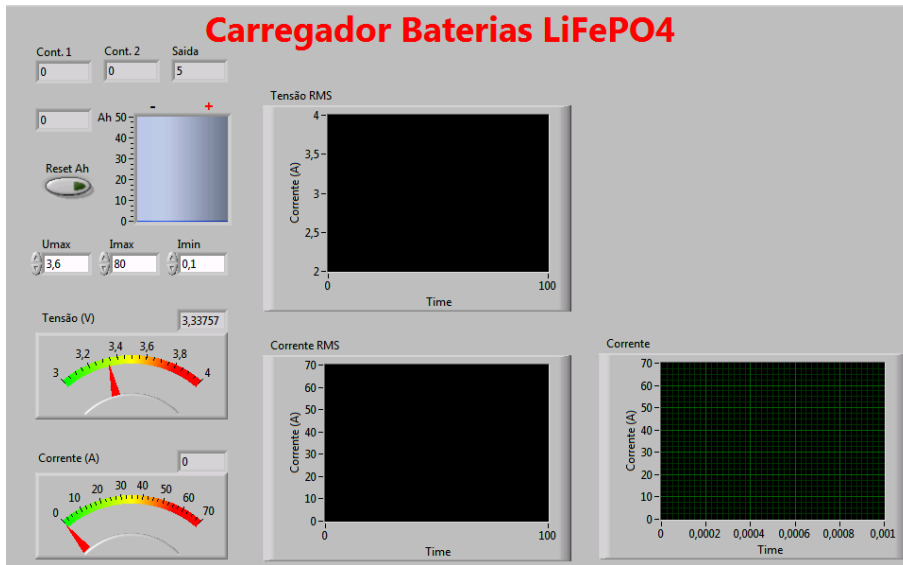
Carregador Baterias LiFePO4

Cont. 1
0

Cont. 2
0

Saida
5

0

Ah 50 40 30 20 10 0

- +

Reset Ah

Umax
3,6

Imax
80

Imin
0,1

Tensão (V)
3,33757

3 3,2 3,4 3,6 3,8 4

Corrente (A)
0

0 10 20 30 40 50 60 70

Tensão RMS

Corrente (A)

4 3,5 3 2,5 2

0 100

Time

Corrente RMS

Corrente (A)

70 60 50 40 30 20 10 0

0 100

Time

Corrente

Corrente (A)

70 60 50 40 30 20 10 0

0 0,0002 0,0004 0,0006 0,0008 0,001

Time